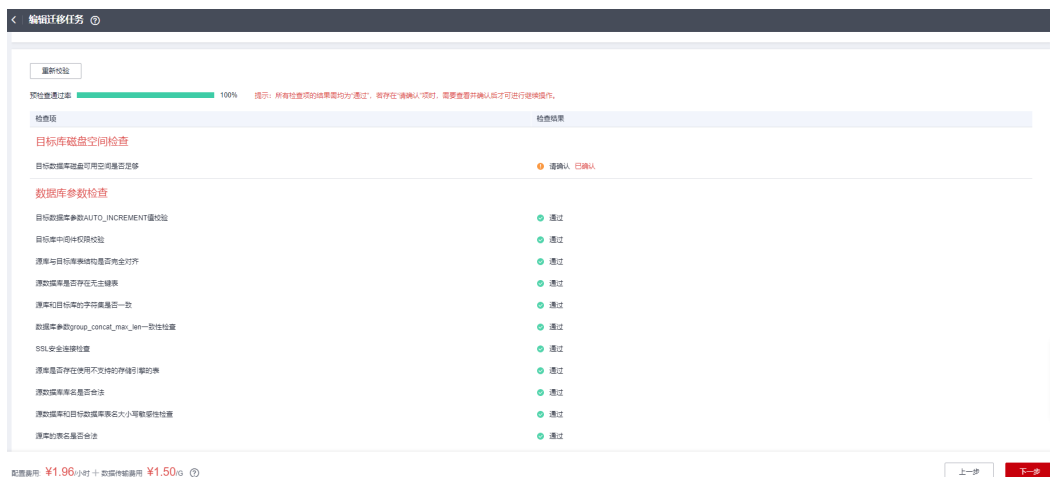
编辑迁移任务 ⑦

重新校验

预检查通过率 100% 提示：所有检查项的结果需均为"通过"，若存在"请确认"项时，需要查看并确认后才可进行继续操作。

| 检查项 | 检查结果 |
|---|---|
| 目标库磁盘空间检查 | |
| 目标数据库磁盘可用空间是否足够 | 请确认 已确认 |
| 数据库参数检查 | |
| 目标数据库参数AUTO_INCREMENT值校验 | 通过 |
| 目标库中间件权限校验 | 通过 |
| 源库与目标库表结构是否完全对齐 | 通过 |
| 源数据库是否存在无主键表 | 通过 |
| 源库和目标库的字符集是否一致 | 通过 |
| 数据库参数group_concat_max_len一致性检查 | 通过 |
| SSL安全连接检查 | 通过 |
| 源库是否存在使用不支持的存储引擎的表 | 通过 |
| 源数据库库名是否合法 | 通过 |
| 源数据库和目标数据库表名大小写敏感性检查 | 通过 |
| 源库的表名是否合法 | 通过 |

配置费用 ¥1.96/小时 + 数据传输费用 ¥1.50/G ⑦

上一步 下一步